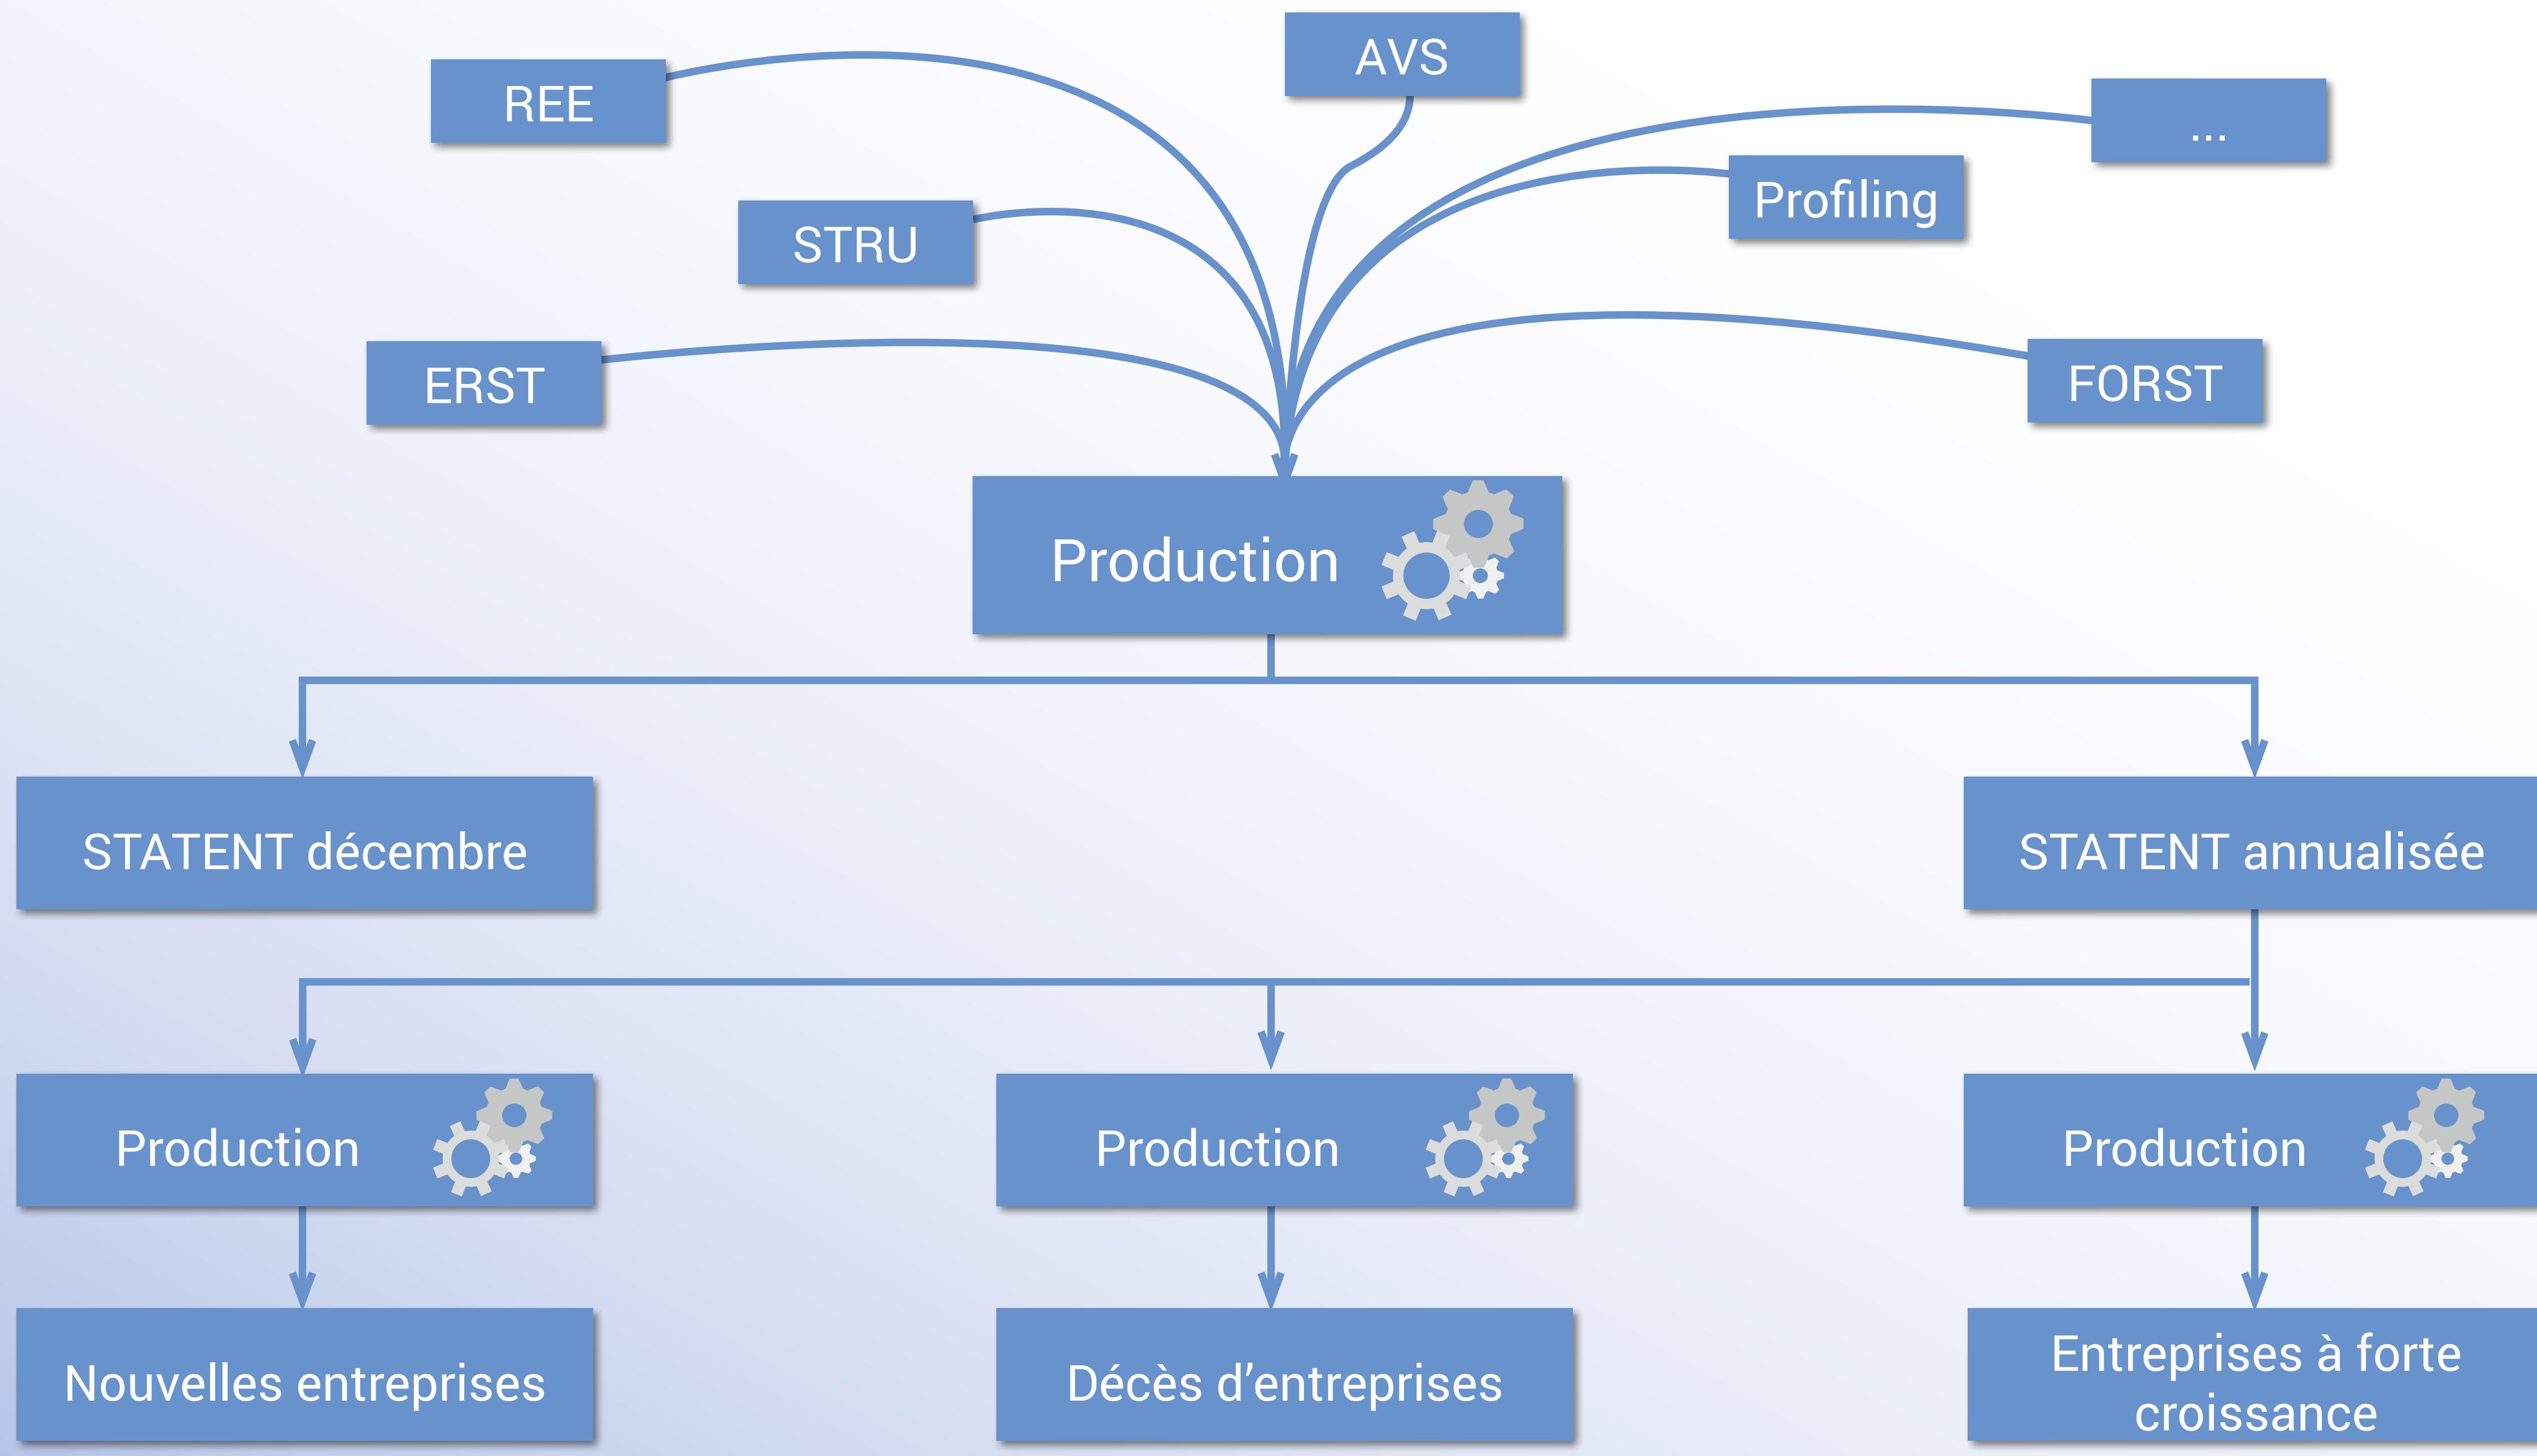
AVS

REE

...

Profiling

STRU

ERST

FORST

Production

STATENT décembre

STATENT annualisée

Production

Production

Production

Nouvelles entreprises

Décès d’entreprises

Entreprises à forte croissance